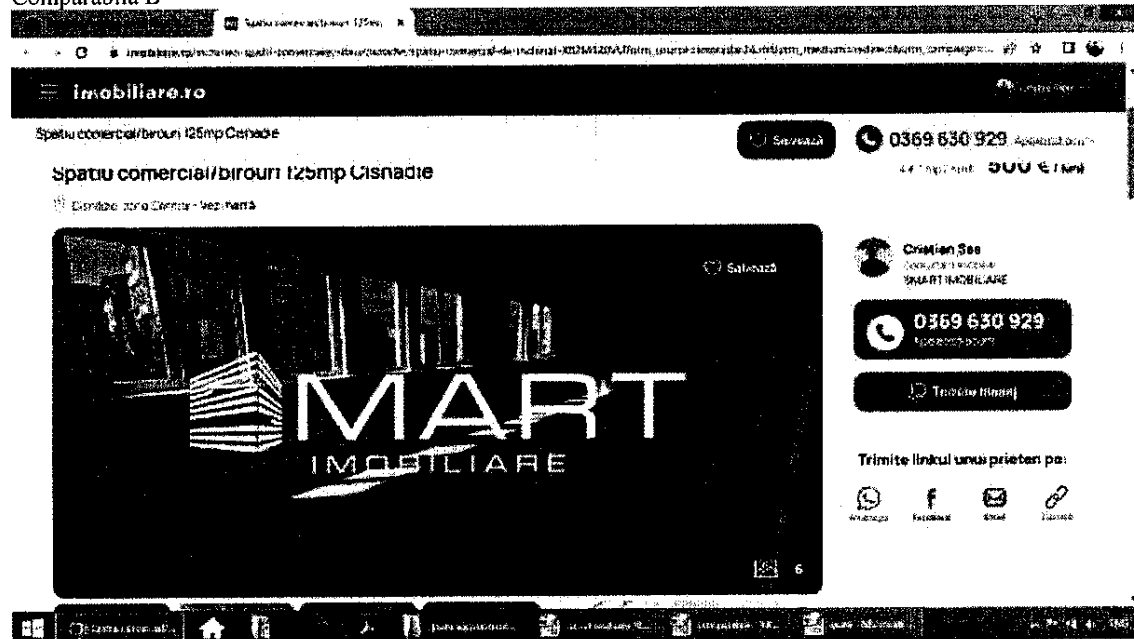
Comparabila B

Spatiu comercial/birouri 125m

imobiliare.ro

Spatiu comercial/birouri 125mp Cisnadie

Salvează

0369 630 929

Spatiu comercial/birouri 125mp Cisnadie

500 €/lună

Cisnădie zona Centru · Vezi harta

Salvează

MART IMOBILIARE

6

Cristian Sas

SMART IMOBILIARE

0369 630 929

Trimite mesaj

Trimite linkul unui prieten pe:

WhatsApp Facebook Email Copiază